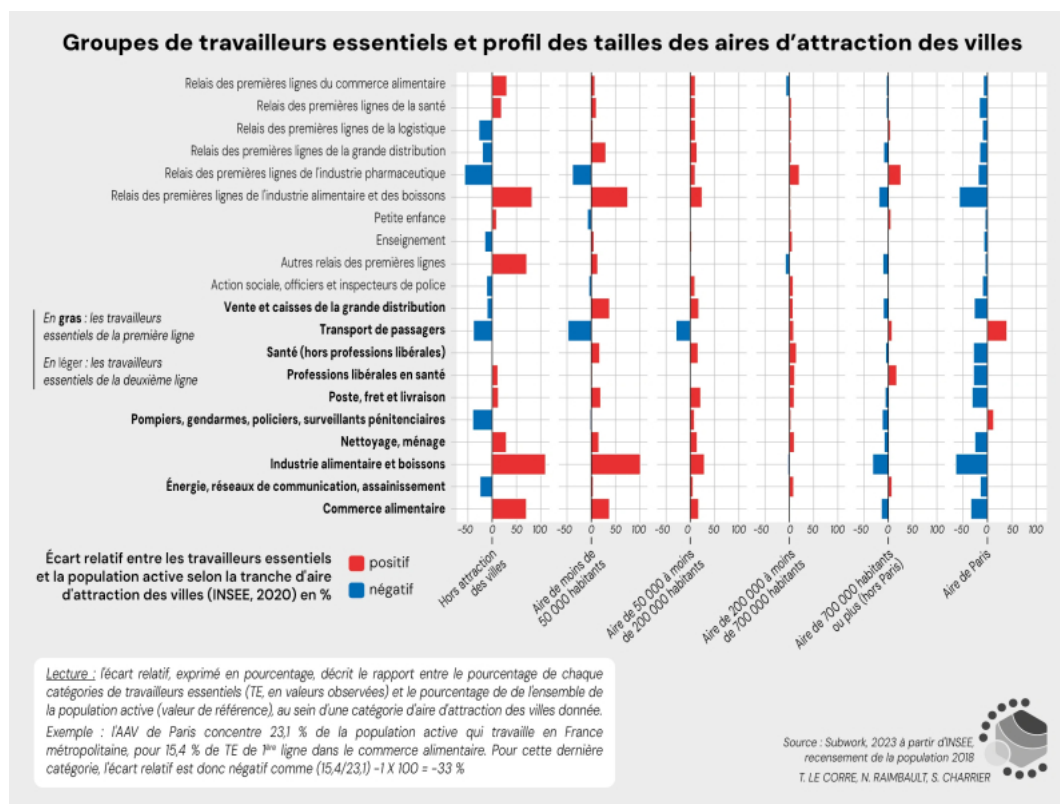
Groupes de travailleurs essentiels et profil des tailles des aires d'attraction des villes

Relais des premières lignes du commerce alimentaire
Relais des premières lignes de la santé
Relais des premières lignes de la logistique
Relais des premières lignes de la grande distribution
Relais des premières lignes de l'industrie pharmaceutique
Relais des premières lignes de l'industrie alimentaire et des boissons
Petite enfance
Enseignement
Autres relais des premières lignes
Action sociale, officiers et inspecteurs de police
Vente et caisses de la grande distribution
Transport de passagers
Santé (hors professions libérales)
Professions libérales en santé
Poste, fret et livraison
Pompiers, gendarmes, policiers, surveillants pénitenciaires
Nettoyage, ménage
Industrie alimentaire et boissons
Énergie, réseaux de communication, assainissement
Commerce alimentaire

En gras : les travailleurs essentiels de la première ligne

En léger : les travailleurs essentiels de la deuxième ligne

-50 0 50 100 -50 0 50 100 -50 0 50 100 -50 0 50 100 -50 0 50 100 -50 0 50 100

Hors attraction des villes
Aire de moins de 50 000 habitants
Aire de 50 000 à moins de 200 000 habitants
Aire de 200 000 à moins de 700 000 habitants
Aire de 700 000 habitants ou plus (hors Paris)
Aire de Paris

Écart relatif entre les travailleurs essentiels et la population active selon la tranche d'aire d'attraction des villes (INSEE, 2020) en %

positif
négatif

Lecture : l'écart relatif, exprimé en pourcentage, décrit le rapport entre le pourcentage de chaque catégories de travailleurs essentiels (TE, en valeurs observées) et le pourcentage de de l'ensemble de la population active (valeur de référence), au sein d'une catégorie d'aire d'attraction des villes donnée.
Exemple : l'AAV de Paris concentre 23,1 % de la population active qui travaille en France métropolitaine, pour 15,4 % de TE de 1ère ligne dans le commerce alimentaire. Pour cette dernière catégorie, l'écart relatif est donc négatif comme (15,4/23,1) -1 X 100 = -33 %

Source : Subwork, 2023 à partir d'INSEE, recensement de la population 2018
T. LE CORRE, N. RAIMBAULT, S. CHARRIER